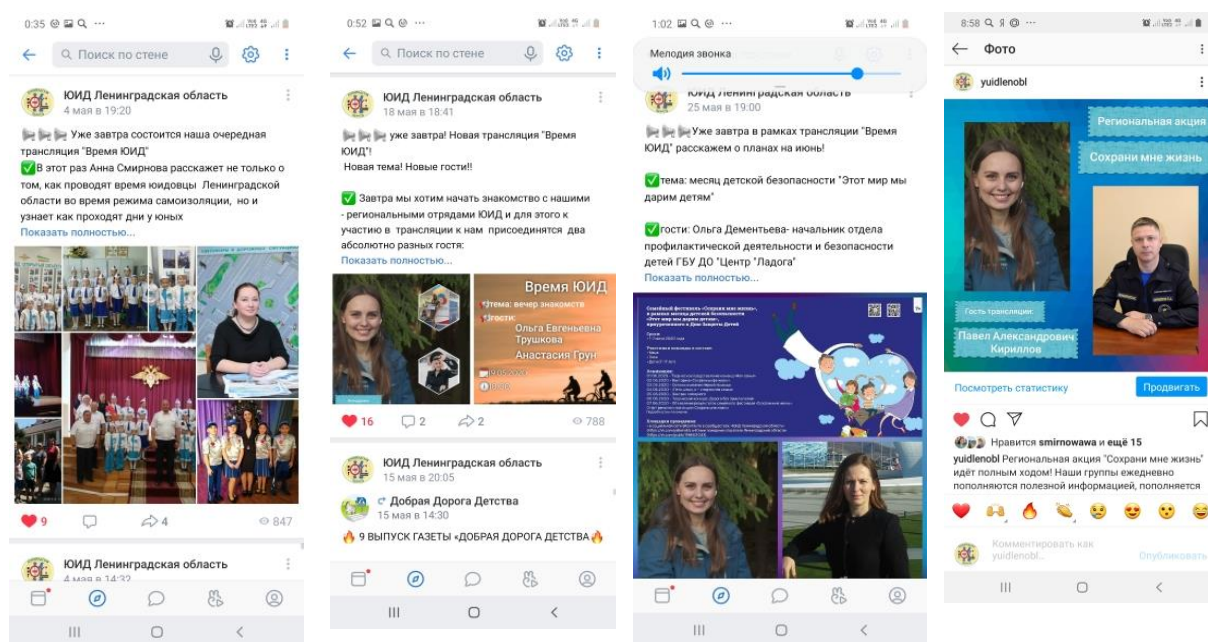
0:35 ⊚ ▣ Q ···

Поиск по стене

ЮИД Ленинградская область
4 мая в 19:20

Уже завтра состоится наша очередная трансляция "Время ЮИД"
✅В этот раз Анна Смирнова расскажет не только о том, как проводят время юидовцы Ленинградской области во время режима самоизоляции, но и узнает как проходят дни у юных
Показать полностью...

9 4 847

ЮИД Ленинградская область
4 мая в 14:32

0:52 ▣ Q ⊚ ···

Поиск по стене

ЮИД Ленинградская область
18 мая в 18:41

уже завтра! Новая трансляция "Время ЮИД"!
Новая тема! Новые гости!!

✅ Завтра мы хотим начать знакомство с нашими - региональными отрядами ЮИД и для этого к участию в трансляции к нам присоединятся два абсолютно разных гостя:
Показать полностью...

Время ЮИД
тема: вечер знакомств
гости:
Ольга Евгеньевна Трушкова
Анастасия Грун

16 2 2 788

ЮИД Ленинградская область
15 мая в 20:05

Добрая Дорога Детства
15 мая в 14:30

9 ВЫПУСК ГАЗЕТЫ «ДОБРАЯ ДОРОГА ДЕТСТВА

1:02 ▣ Q ⊚ ···

Мелодия звонка

ЮИД Ленинградская область
25 мая в 19:00

Уже завтра в рамках трансляции "Время ЮИД" расскажем о планах на июнь!

✅тема: месяц детской безопасности "Этот мир мы дарим детям"

✅гости: Ольга Дементьева- начальник отдела профилактической деятельности и безопасности детей ГБУ ДО "Центр "Ладога"
Показать полностью...

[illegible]

8:58 Q Я ⊚ ···

Фото

yuidlenobl

Региональная акция
Сохрани мне жизнь
Гость трансляции:
Павел Александрович Кириллов

Посмотреть статистику
Продвигать

Нравится smirnowawa и ещё 15
yuidlenobl Региональная акция "Сохрани мне жизнь" идёт полным ходом! Наши группы ежедневно пополняются полезной информацией, пополняется

Комментировать как yuidlenobl...
Опубликовать